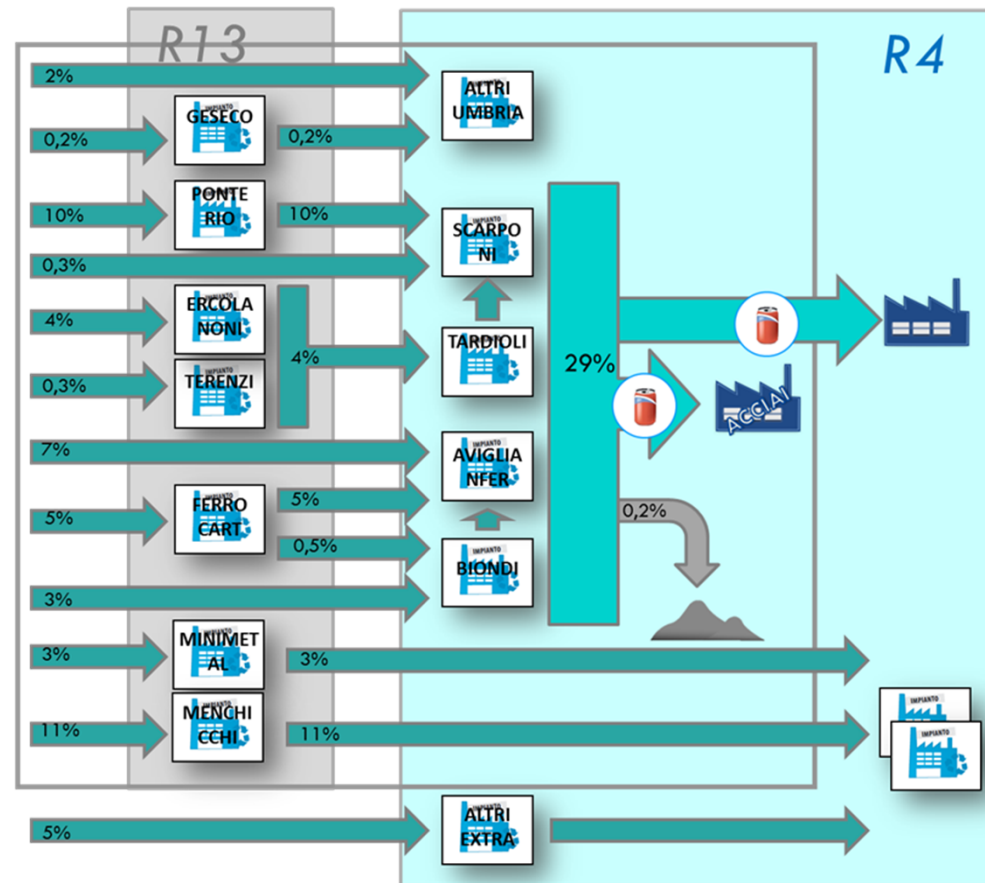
R13

R4

2%

ALTRI UMBRIA

0,2%

GESECO

0,2%

10%

PONTE RIO

10%

SCARPONI

0,3%

4%

ERCOLANONI

4%

TARDIOLI

0,3%

TERENZI

29%

ACCIAI

7%

AVIGLIANFER

5%

FERRO CART

5%

0,5%

0,2%

BIONDI

3%

3%

MINIMETAL

3%

11%

MENCHICCHI

11%

5%

ALTRI EXTRA

IMPIANTO